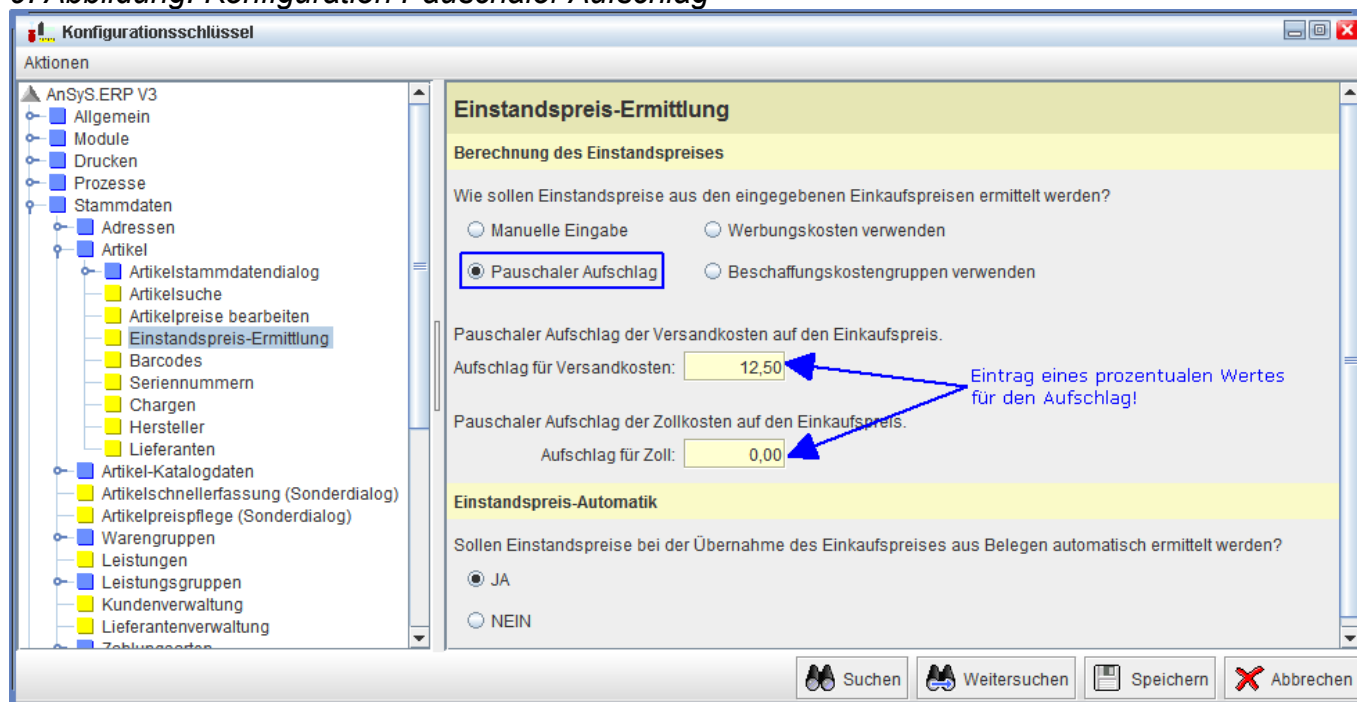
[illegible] Abbildung: Konfiguration Pauschaler Aufschlag

Konfigurationsschlüssel

Aktionen

AnSyS.ERP V3
Allgemein
Module
Drucken
Prozesse
Stammdaten
Adressen
Artikel
Artikelstammdatendialog
Artikelsuche
Artikelpreise bearbeiten
Einstandspreis-Ermittlung
Barcodes
Seriennummern
Chargen
Hersteller
Lieferanten
Artikel-Katalogdaten
Artikelschnellerfassung (Sonderdialog)
Artikelpreispflege (Sonderdialog)
Warengruppen
Leistungen
Leistungsgruppen
Kundenverwaltung
Lieferantenverwaltung
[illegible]

Einstandspreis-Ermittlung

Berechnung des Einstandspreises

Wie sollen Einstandspreise aus den eingegebenen Einkaufspreisen ermittelt werden?

Manuelle Eingabe
Werbungskosten verwenden
Pauschaler Aufschlag
Beschaffungskostengruppen verwenden

Pauschaler Aufschlag der Versandkosten auf den Einkaufspreis.
Aufschlag für Versandkosten: 12,50

Eintrag eines prozentualen Wertes für den Aufschlag!

Pauschaler Aufschlag der Zollkosten auf den Einkaufspreis.
Aufschlag für Zoll: 0,00

Einstandspreis-Automatik

Sollen Einstandspreise bei der Übernahme des Einkaufspreises aus Belegen automatisch ermittelt werden?

JA
NEIN

Suchen
Weitersuchen
Speichern
Abbrechen